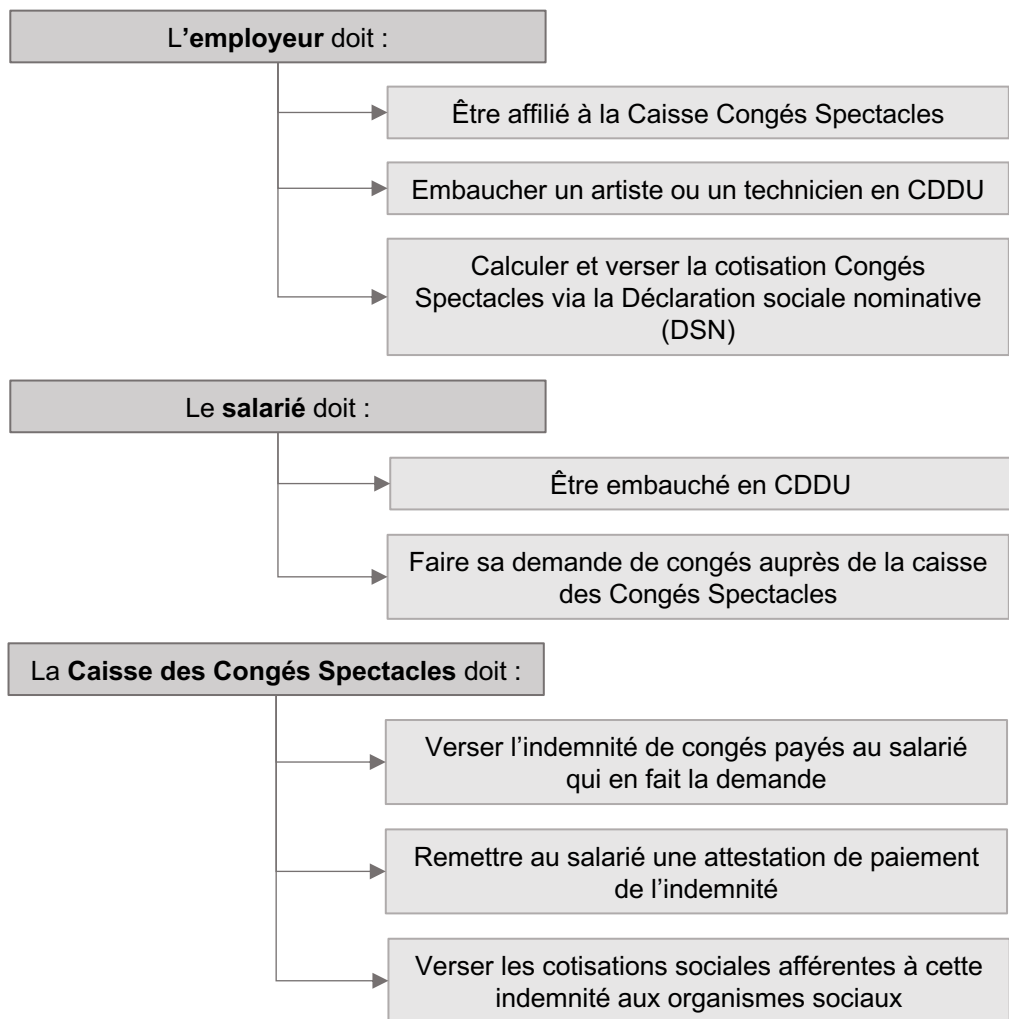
L'**employeur** doit :

Être affilié à la Caisse Congés Spectacles

Embaucher un artiste ou un technicien en CDDU

Calculer et verser la cotisation Congés Spectacles via la Déclaration sociale nominative (DSN)

Le **salarié** doit :

Être embauché en CDDU

Faire sa demande de congés auprès de la caisse des Congés Spectacles

La **Caisse des Congés Spectacles** doit :

Verser l'indemnité de congés payés au salarié qui en fait la demande

Remettre au salarié une attestation de paiement de l'indemnité

Verser les cotisations sociales afférentes à cette indemnité aux organismes sociaux